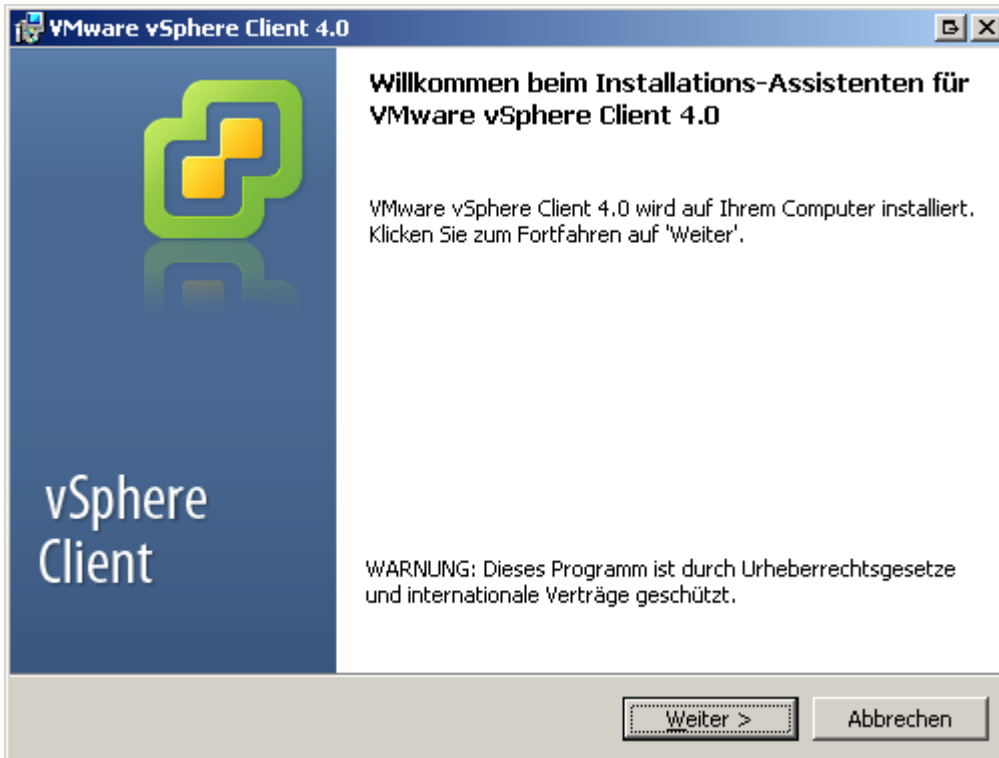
VMware vSphere Client 4.0

vSphere Client

Willkommen beim Installations-Assistenten für VMware vSphere Client 4.0

VMware vSphere Client 4.0 wird auf Ihrem Computer installiert. Klicken Sie zum Fortfahren auf 'Weiter'.

WARNUNG: Dieses Programm ist durch Urheberrechtsgesetze und internationale Verträge geschützt.

Weiter >

Abbrechen